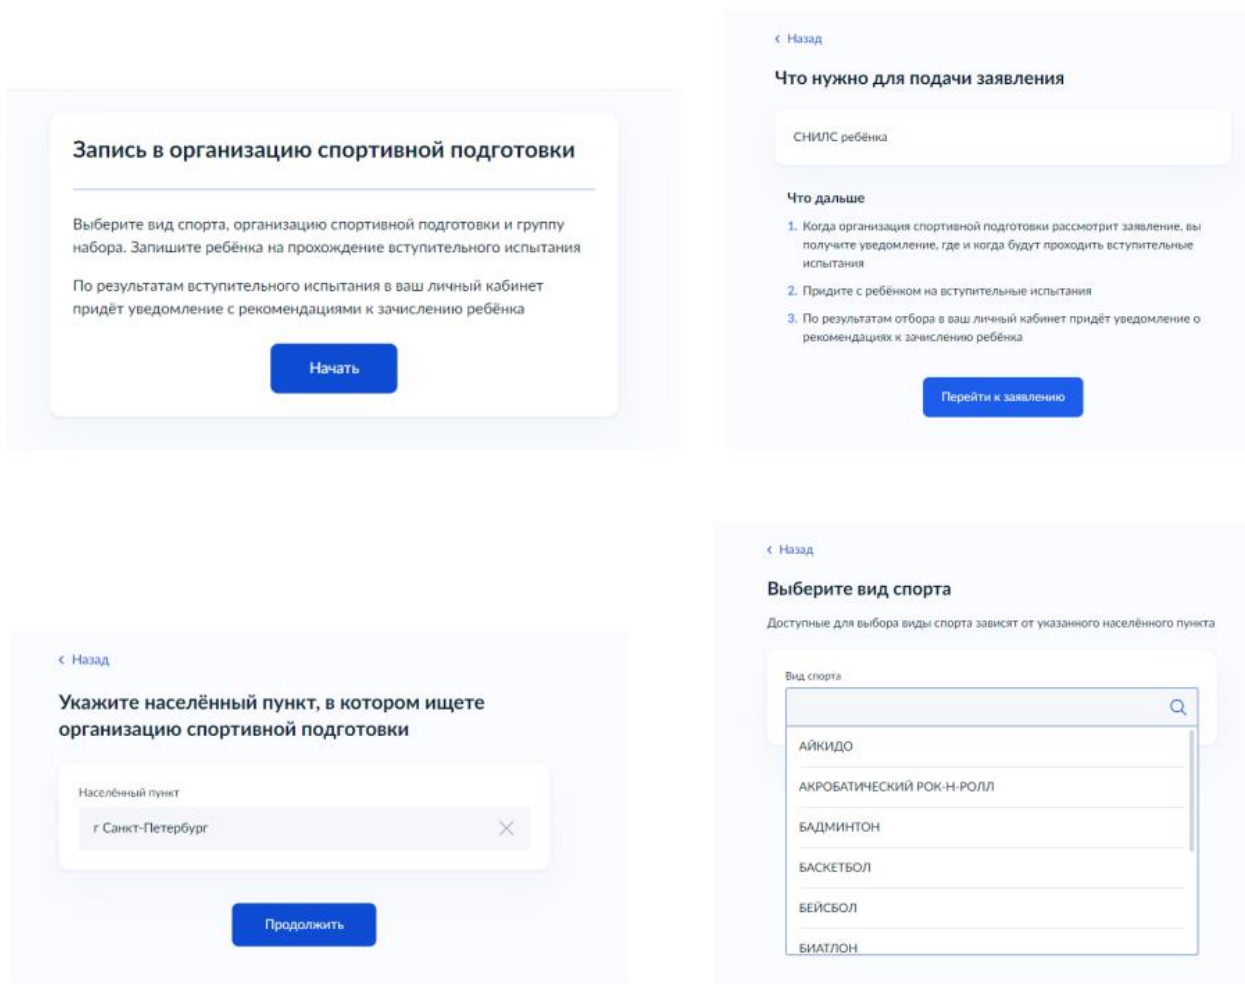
Запись в организацию спортивной подготовки

Выберите вид спорта, организацию спортивной подготовки и группу набора. Запишите ребёнка на прохождение вступительного испытания

По результатам вступительного испытания в ваш личный кабинет придёт уведомление с рекомендациями к зачислению ребёнка

Начать

‹ Назад

Что нужно для подачи заявления

СНИЛС ребёнка

Что дальше

1. Когда организация спортивной подготовки рассмотрит заявление, вы получите уведомление, где и когда будут проходить вступительные испытания

2. Придите с ребёнком на вступительные испытания

3. По результатам отбора в ваш личный кабинет придёт уведомление о рекомендациях к зачислению ребёнка

Перейти к заявлению

‹ Назад

Укажите населённый пункт, в котором ищете организацию спортивной подготовки

Населённый пункт

г Санкт-Петербург

Продолжить

‹ Назад

Выберите вид спорта

Доступные для выбора виды спорта зависят от указанного населённого пункта

Вид спорта

АЙКИДО

АКРОБАТИЧЕСКИЙ РОК-Н-РОЛЛ

БАДМИНТОН

БАСКЕТБОЛ

БЕЙСБОЛ

БИАТЛОН